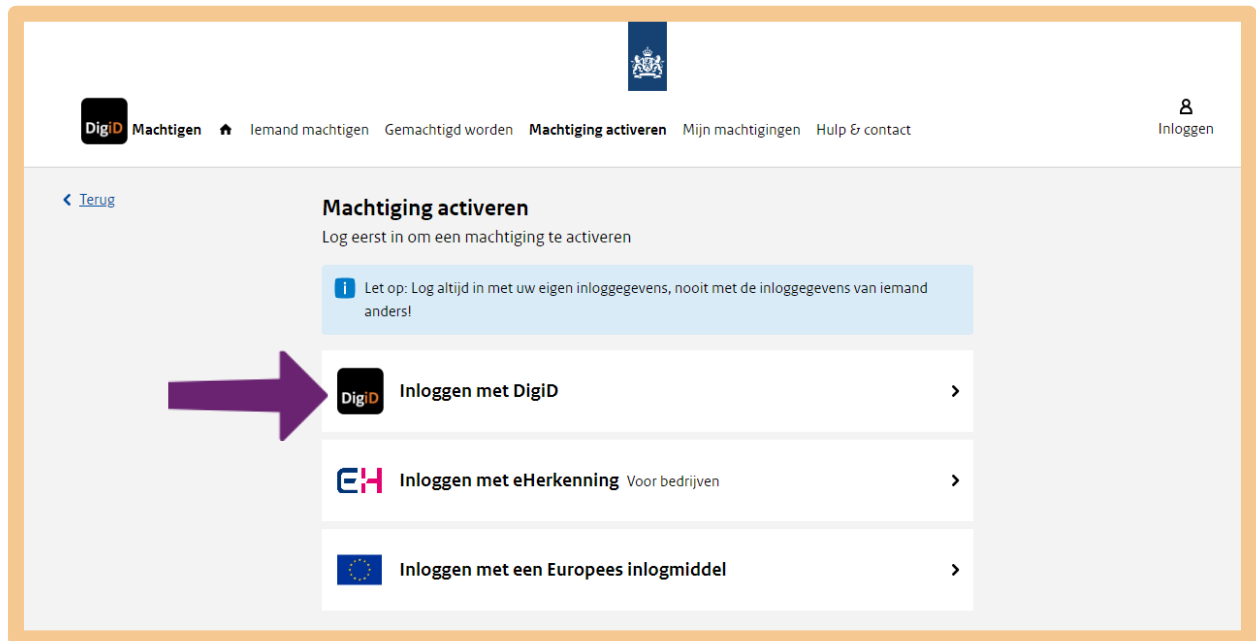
DigiD Machtigen

Iemand machtigen Gemachtigd worden Machtiging activeren Mijn machtigingen Hulp & contact

Inloggen

Terug

Machtiging activeren

Log eerst in om een machtiging te activeren

Let op: Log altijd in met uw eigen inloggegevens, nooit met de inloggegevens van iemand anders!

DigiD

Inloggen met DigiD

EH

Inloggen met eHerkenning Voor bedrijven

Inloggen met een Europees inlogmiddel